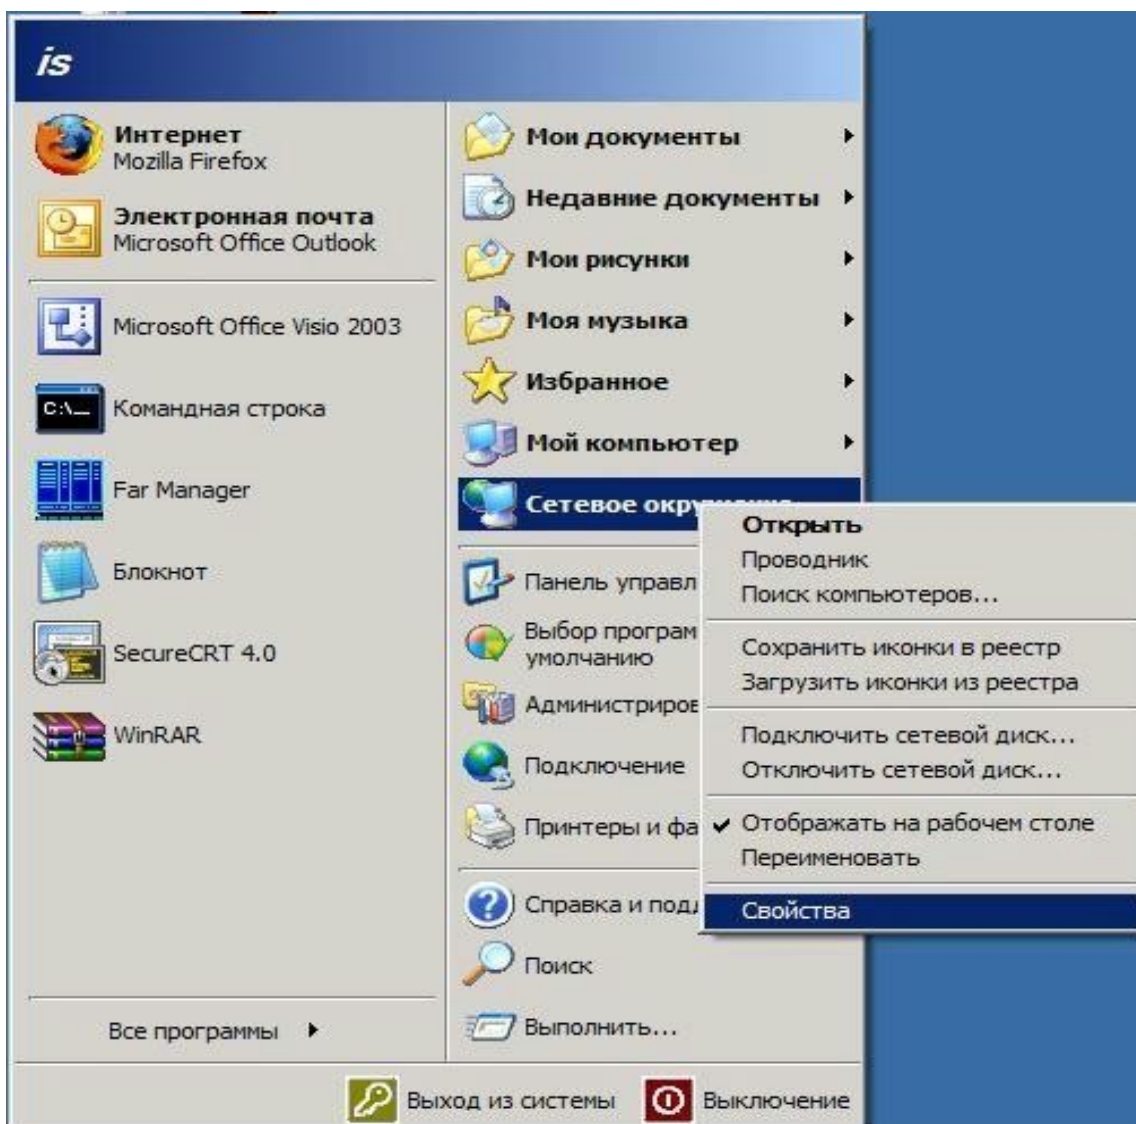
is

Интернет
Mozilla Firefox

Электронная почта
Microsoft Office Outlook

Microsoft Office Visio 2003

C:\_

Командная строка

Far Manager

Блокнот

SecureCRT 4.0

WinRAR

Все программы

Мои документы

Недавние документы

Мои рисунки

Моя музыка

Избранное

Мой компьютер

Сетевое окру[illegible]

Панель управл

Выбор програм умолчанию

Администриров

Подключение

Принтеры и фа

Справка и подд

Поиск

Выполнить...

Открыть
Проводник
Поиск компьютеров...

Сохранить иконки в реестр
Загрузить иконки из реестра

Подключить сетевой диск...
Отключить сетевой диск...

✔ Отображать на рабочем столе
Переименовать

Свойства

Выход из системы

Выключение